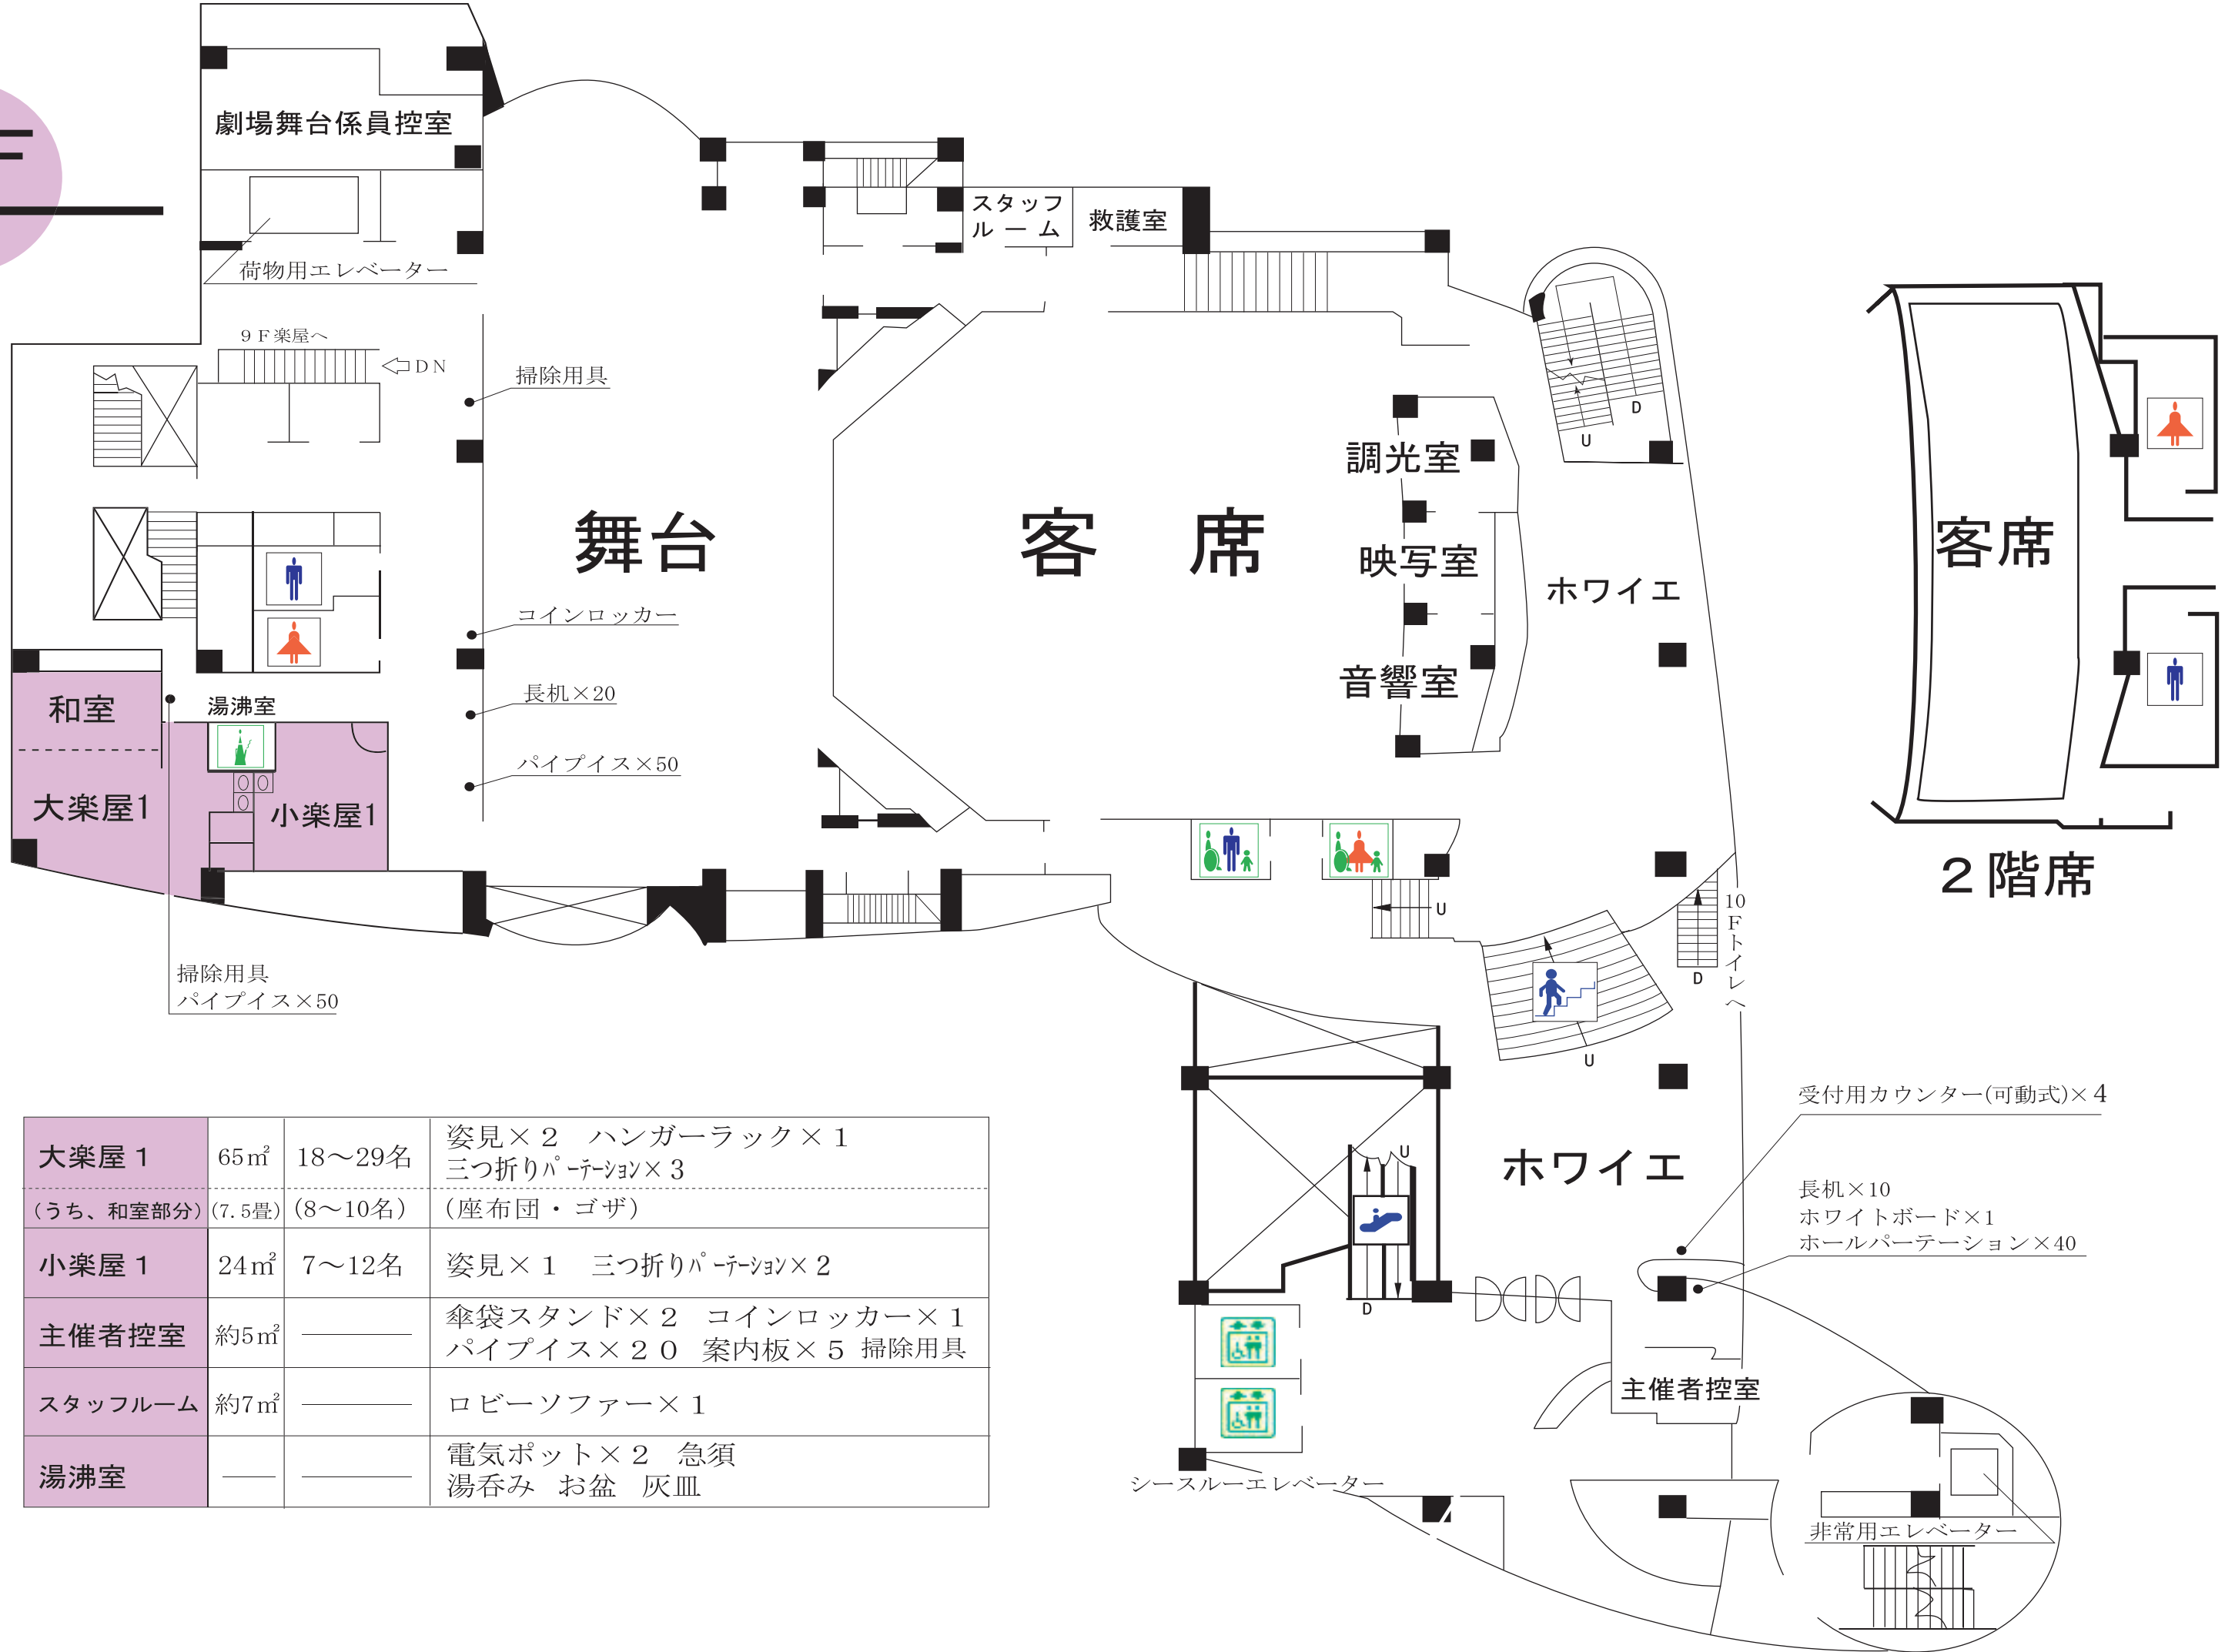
劇場舞台係員控室

荷物用エレベーター

9F楽屋へ

DN

掃除用具

スタッフルーム

救護室

舞台

客　席

調光室

映写室

音響室

ホワイエ

客席

2階席

コインロッカー

長机×20

パイプイス×50

和室

湯沸室

大楽屋1

小楽屋1

掃除用具
パイプイス×50

D
U

U

U

D

10Fトイレへ

受付用カウンター(可動式)×4

ホワイエ

長机×10
ホワイトボード×1
ホールパーテーション×40

U

D

主催者控室

シースルーエレベーター

非常用エレベーター

| 大楽屋1 | 65㎡ | 18〜29名 | 姿見×2　ハンガーラック×1<br>三つ折りパーテーション×3 |
|---|---|---|---|
| (うち、和室部分) | (7.5畳) | (8〜10名) | (座布団・ゴザ) |
| 小楽屋1 | 24㎡ | 7〜12名 | 姿見×1　三つ折りパーテーション×2 |
| 主催者控室 | 約5㎡ | ―――― | 傘袋スタンド×2　コインロッカー×1<br>パイプイス×20　案内板×5　掃除用具 |
| スタッフルーム | 約7㎡ | ―――― | ロビーソファー×1 |
| 湯沸室 | ―― | ―――― | 電気ポット×2　急須<br>湯呑み　お盆　灰皿 |